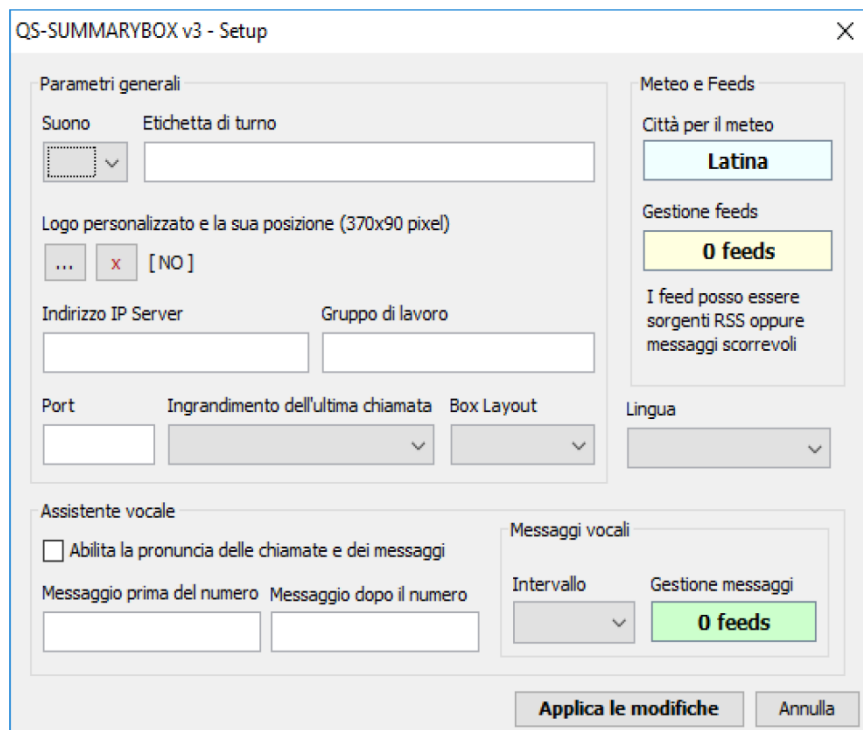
QS-SUMMARYBOX v3 - Setup

Parametri generali

Suono

Etichetta di turno

Logo personalizzato e la sua posizione (370x90 pixel)

...

x

[ NO ]

Indirizzo IP Server

Gruppo di lavoro

Port

Ingrandimento dell'ultima chiamata

Box Layout

Meteo e Feeds

Città per il meteo

Latina

Gestione feeds

0 feeds

I feed posso essere sorgenti RSS oppure messaggi scorrevoli

Lingua

Assistente vocale

Abilita la pronuncia delle chiamate e dei messaggi

Messaggio prima del numero

Messaggio dopo il numero

Messaggi vocali

Intervallo

Gestione messaggi

0 feeds

Applica le modifiche

Annulla